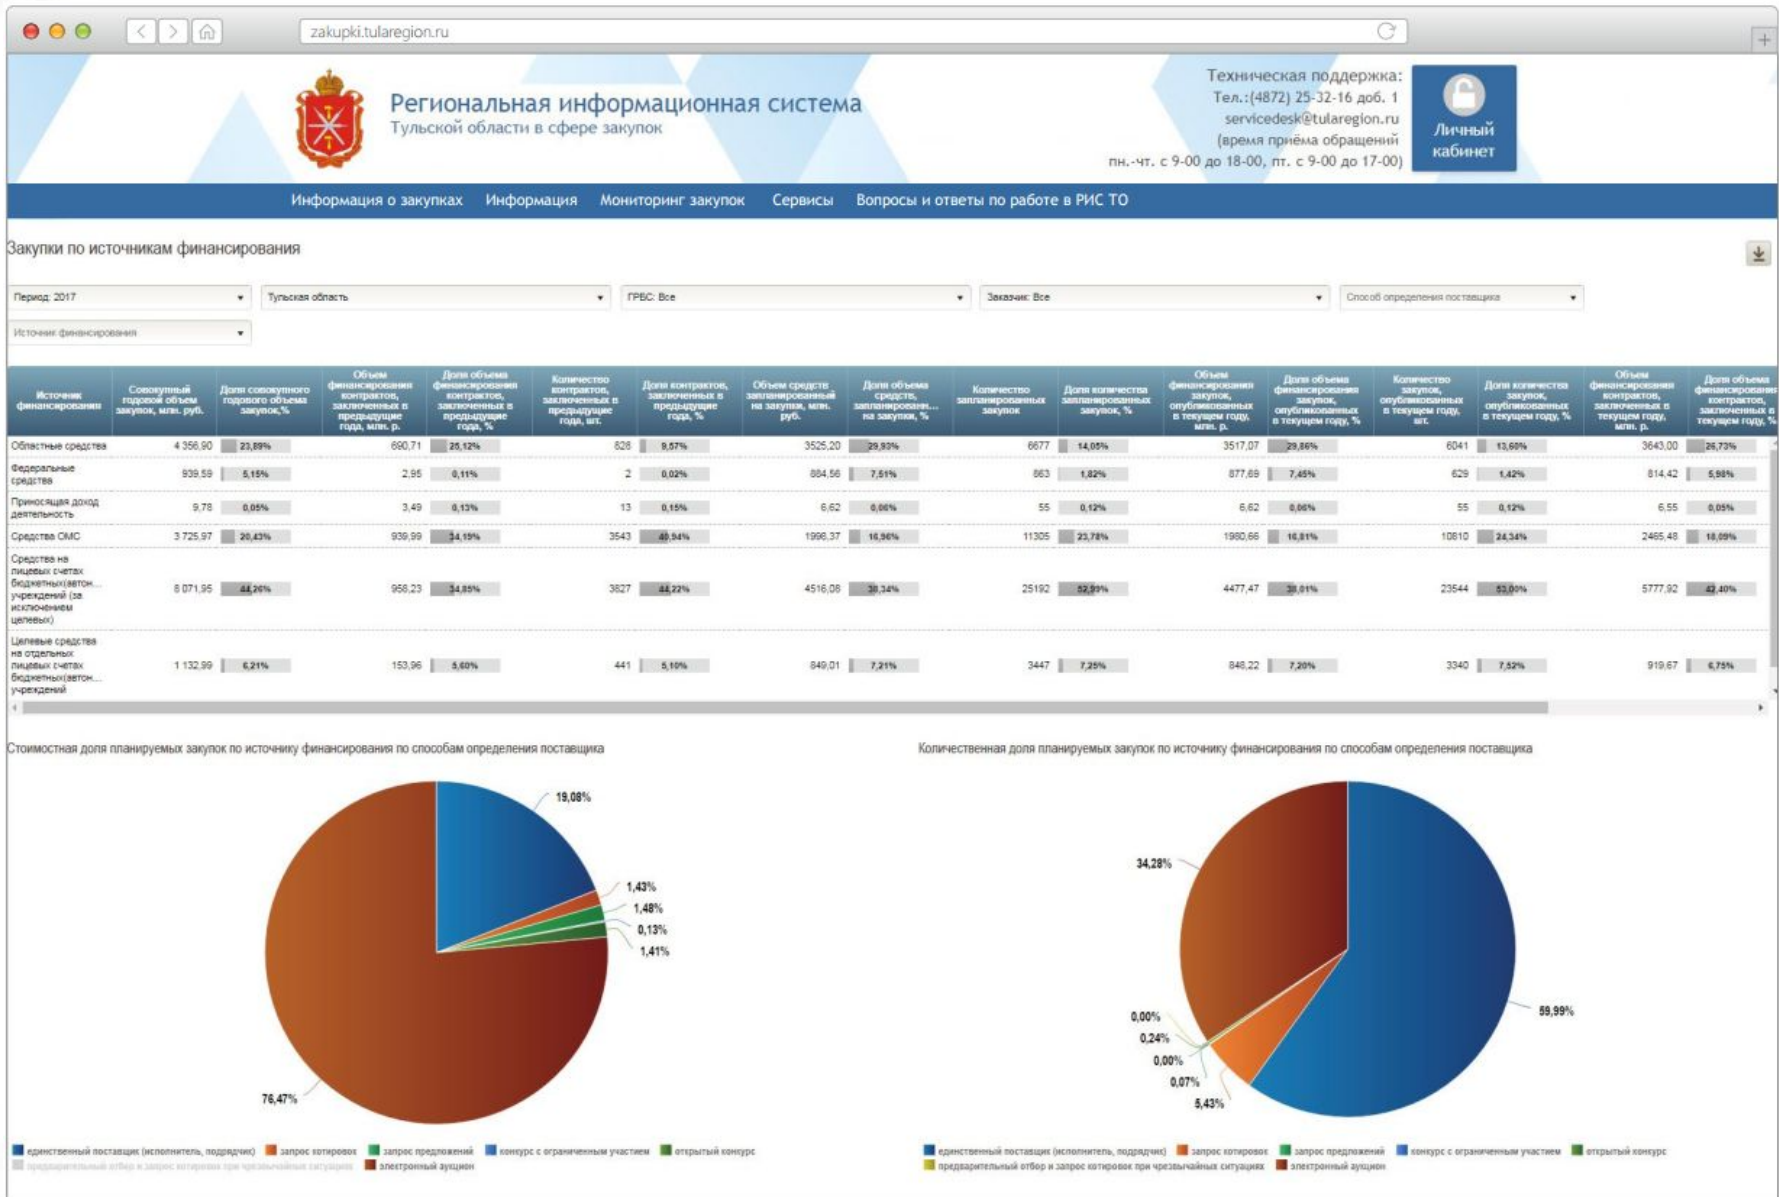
zakupki.tularegion.ru

Региональная информационная система
Тульской области в сфере закупок

Техническая поддержка:
Тел.:(4872) 25-32-16 доб. 1
servicedesk@tularegion.ru
(время приёма обращений
пн.-чт. с 9-00 до 18-00, пт. с 9-00 до 17-00)

Личный кабинет

Информация о закупках Информация Мониторинг закупок Сервисы Вопросы и ответы по работе в РИС ТО

Закупки по источникам финансирования

Период: 2017
Тульская область
ГРБС: Все
Заказчик: Все
Способ определения поставщика
Источник финансирования

| Источник финансирования | Совокупный годовой объем закупок, млн. руб. | Доля совокупного годового объема закупок,% | Объем финансирования контрактов, заключенных в предыдущие года, млн. р. | Доля объема финансирования контрактов, заключенных в предыдущие года, % | Количество контрактов, заключенных в предыдущие года, шт. | Доля контрактов, заключенных в предыдущие года, % | Объем средств запланированный на закупки, млн. руб. | Доля объема средств, запланирован... на закупки, % | Количество запланированных закупок | Доля количества запланированных закупок, % | Объем финансирования закупок, опубликованных в текущем году, млн. р. | Доля объема финансирования закупок, опубликованных в текущем году, % | Количество закупок, опубликованных в текущем году, шт. | Доля количества закупок, опубликованных в текущем году, % | Объем финансирования контрактов, заключенных в текущем году, млн. р. | Доля объема финансирования контрактов, заключенных в текущем году, % |
|---|---|---|---|---|---|---|---|---|---|---|---|---|---|---|---|---|
| Областные средства | 4 356,90 | 23,89% | 690,71 | 25,12% | 826 | 9,57% | 3525,20 | 23,93% | 6677 | 14,05% | 3517,07 | 23,86% | 6041 | 13,60% | 3643,00 | 26,73% |
| Федеральные средства | 939,59 | 5,15% | 2,95 | 0,11% | 2 | 0,02% | 884,56 | 7,51% | 863 | 1,82% | 877,69 | 7,45% | 629 | 1,42% | 814,42 | 5,98% |
| Приносящая доход деятельность | 9,78 | 0,05% | 3,49 | 0,13% | 13 | 0,15% | 6,62 | 0,06% | 55 | 0,12% | 6,62 | 0,06% | 55 | 0,12% | 6,55 | 0,05% |
| Средства ОМС | 3 725,97 | 20,43% | 939,99 | 34,19% | 3543 | 40,94% | 1996,37 | 16,96% | 11305 | 23,78% | 1980,66 | 16,81% | 10810 | 24,34% | 2465,48 | 18,09% |
| Средства на лицевых счетах бюджетных(автон... учреждений (за исключением целевых) | 8 071,95 | 44,26% | 958,23 | 34,85% | 3827 | 44,22% | 4516,08 | 38,34% | 25192 | 52,99% | 4477,47 | 38,01% | 23544 | 53,00% | 5777,92 | 42,40% |
| Целевые средства на отдельных лицевых счетах бюджетных(автон... учреждений | 1 132,99 | 6,21% | 153,96 | 5,60% | 441 | 5,10% | 849,01 | 7,21% | 3447 | 7,25% | 848,22 | 7,20% | 3340 | 7,52% | 919,67 | 6,75% |

Стоимостная доля планируемых закупок по источнику финансирования по способам определения поставщика

19,08%
1,43%
1,48%
0,13%
1,41%
76,47%

единственный поставщик (исполнитель, подрядчик) запрос котировок запрос предложений конкурс с ограниченным участием открытый конкурс
предварительный отбор и запрос котировок при чрезвычайных ситуациях электронный аукцион

Количественная доля планируемых закупок по источнику финансирования по способам определения поставщика

34,28%
59,99%
0,00%
0,24%
0,00%
0,07%
5,43%

единственный поставщик (исполнитель, подрядчик) запрос котировок запрос предложений конкурс с ограниченным участием открытый конкурс
предварительный отбор и запрос котировок при чрезвычайных ситуациях электронный аукцион